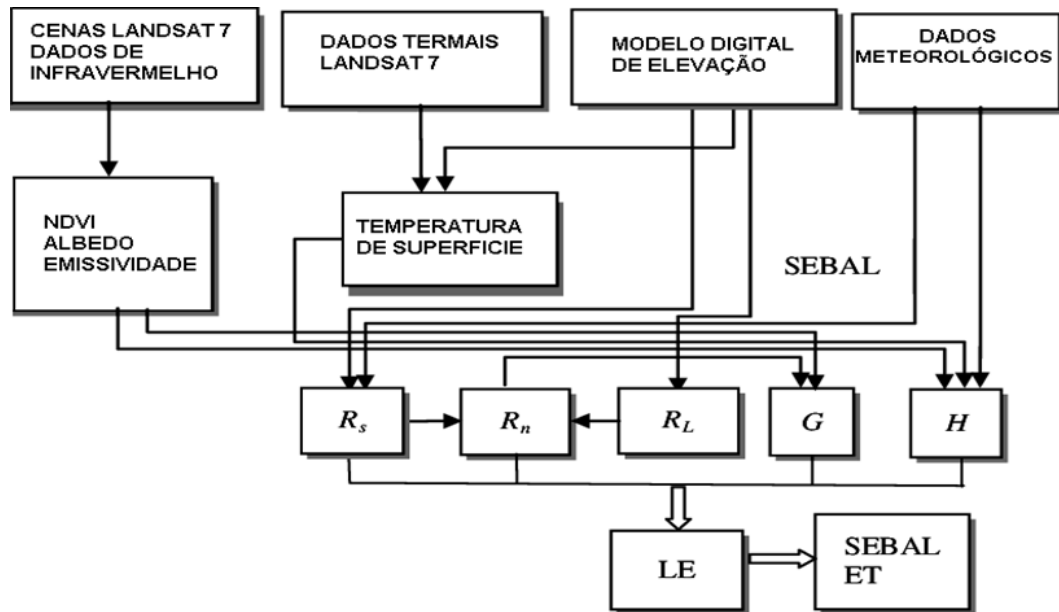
CENAS LANDSAT 7 DADOS DE INFRAVERMELHO

DADOS TERMAIS LANDSAT 7

MODELO DIGITAL DE ELEVAÇÃO

DADOS METEOROLÓGICOS

NDVI ALBEDO EMISSIVIDADE

TEMPERATURA DE SUPERFICIE

SEBAL

$R_s$

$R_n$

$R_L$

$G$

$H$

LE

SEBAL ET